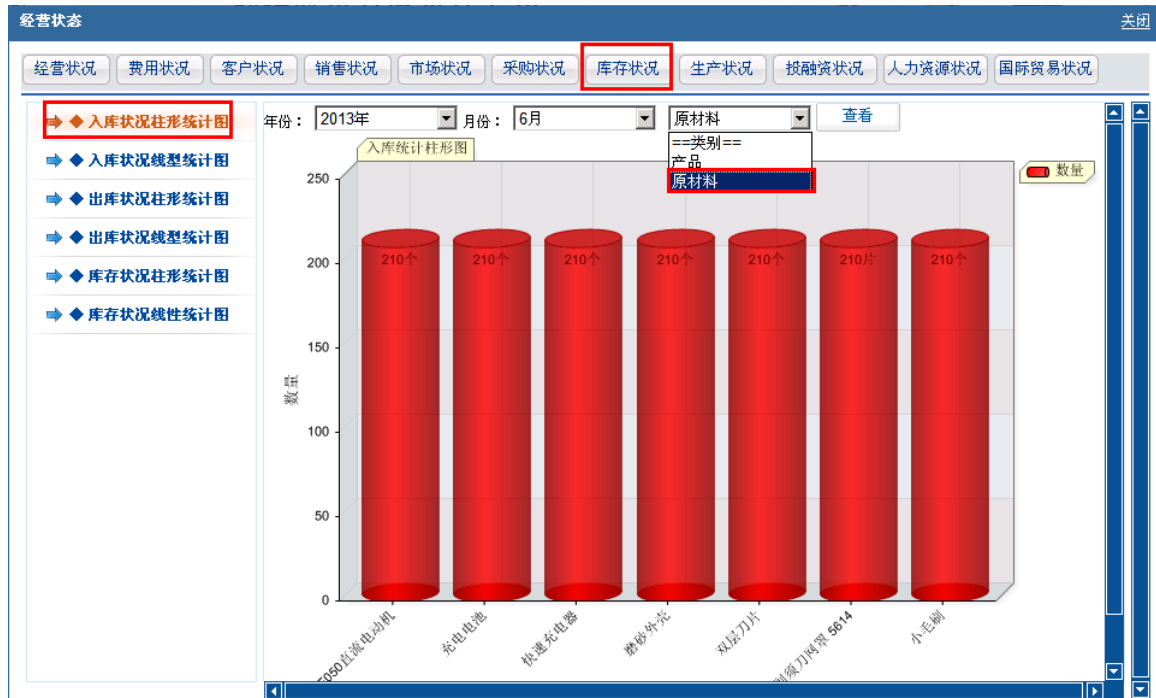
经营状态

关闭

经营状况 费用状况 客户状况 销售状况 市场状况 采购状况 库存状况 生产状况 投融资状况 人力资源状况 国际贸易状况

◆ 入库状况柱形统计图
◆ 入库状况线型统计图
◆ 出库状况柱形统计图
◆ 出库状况线型统计图
◆ 库存状况柱形统计图
◆ 库存状况线性统计图

年份： 2013年 月份： 6月 原材料 查看

==类别==
产品
原材料

入库统计柱形图

数量

250
200
150
100
50
0

数量

210个 210个 210个 210个 210个 210片 210个

5050直流电动机 充电电池 快速充电器 磨砂外壳 双层刀片 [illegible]刀网罩 5614 小毛刷